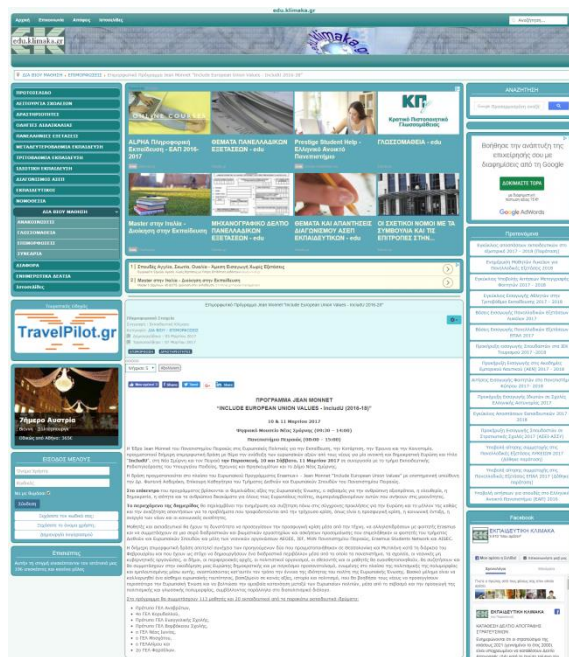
edu.klimaka.gr

Αρχική Επικοινωνία Απόψεις Υπηρεσίες

edu.klimaka.gr

Αναζήτηση...

ΓΙΑ ΚΑΘΕ ΜΑΘΗΤΗ » ΕΠΙΜΟΡΦΩΣΗ » Επιμορφωτικό Πρόγραμμα Jean Monnet "Include European Union Values - IncludU (2016-18)"

ΠΡΟΣΠΕΛΑΣΗ
ΑΓΓΛΙΚΑ ΣΠΟΥΔΩΝ
ΔΡΑΣΤΗΡΙΟΤΗΤΕΣ
ΟΔΗΓΙΕΣ ΔΙΔΑΣΚΑΛΙΑΣ
ΠΑΝΕΛΛΑΔΙΚΕΣ ΕΞΕΤΑΣΕΙΣ
ΜΕΤΑΠΤΥΧΙΑΚΑ ΕΚΠΑΙΔΕΥΣΗΣ
ΥΠΟΤΡΟΦΙΕΣ ΕΚΠΑΙΔΕΥΣΗΣ
ΕΛΕΥΘΕΡΗ ΕΚΠΑΙΔΕΥΣΗ
ΔΙΑΓΩΝΙΣΜΟΙ ΑΣΕΠ
ΕΚΠΑΙΔΕΥΤΙΚΟΙ
ΝΟΜΟΘΕΣΙΑ
ΓΙΑ ΚΑΘΕ ΜΑΘΗΤΗ
ΑΝΑΚΟΙΝΩΣΕΙΣ
ΓΛΩΣΣΟΜΑΘΕΙΑ
ΕΠΙΜΟΡΦΩΣΗ
ΣΥΝΕΔΡΙΑ
ΑΣΦΑΛΕΙΑ
ΠΑΝΕΠΙΣΤΗΜΙΑ ΔΕΛΤΙΑ
Εκπαιδεύσεις

ALPHA Πληροφορική Εκπαίδευση - ΕΑΠ 2016-2017

ΘΕΜΑΤΑ ΠΑΝΕΛΛΑΔΙΚΩΝ ΕΞΕΤΑΣΕΩΝ - edu

Prestige Student Help - Ελληνικό Ανοικτό Πανεπιστήμιο

ΓΛΩΣΣΟΜΑΘΕΙΑ - edu

Κρατικό Πανεπιστημιακό Πανεπιστήμιο

Master στην Ιταλία - Διοίκηση στην Εκπαίδευση

ΜΗΧΑΝΟΓΡΑΦΙΚΟ ΔΕΛΤΙΟ ΠΑΝΕΛΛΑΔΙΚΩΝ ΕΞΕΤΑΣΕΩΝ - edu

ΘΕΜΑΤΑ ΚΑΙ ΑΠΑΝΤΗΣΕΙΣ ΔΙΑΓΩΝΙΣΜΟΥ ΑΣΕΠ ΕΚΠΑΙΔΕΥΤΙΚΩΝ - edu

ΟΙ ΣΧΕΤΙΚΟΙ ΝΟΜΟΙ ΜΕ ΤΑ ΣΥΜΒΟΥΛΙΑ ΚΑΙ ΤΙΣ ΕΠΙΤΡΟΠΕΣ ΣΤΗΝ...

Ταξιδιωτικός Οδηγός

TravelPilot.gr

7ήμερο Αυστρία
Βιέννη - Σάλτσμπουργκ
Οδικώς από Αθήνα: 345€

ΕΙΣΟΔΟΣ ΜΕΛΟΥΣ
Όνομα Χρήστη
Κωδικός
Να με θυμάσαι
Σύνδεση
Ξεχάσατε τον κωδικό σας;
Ξεχάσατε το όνομα χρήστη;
Δημιουργία λογαριασμού

Επιτυχίες

Επιμορφωτικό Πρόγραμμα Jean Monnet "Include European Union Values - IncludU (2016-18)"

ΠΡΟΓΡΑΜΜΑ JEAN MONNET
"INCLUDE EUROPEAN UNION VALUES - IncludU (2016-18)"

10 & 11 Μαρτίου 2017

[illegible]

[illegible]

ΑΝΑΖΗΤΗΣΗ

Βοηθήστε την ανάπτυξη της επιχείρησής σας με διαφημίσεις από τη Google
ΔΟΚΙΜΑΣΤΕ ΤΩΡΑ
Google AdWords

Προτεινόμενα

Facebook

ΕΚΠΑΙΔΕΥΤΙΚΗ ΚΛΙΜΑΚΑ

ΕΚΠΑΙΔΕΥΤΙΚΗ ΚΛΙΜΑΚΑ